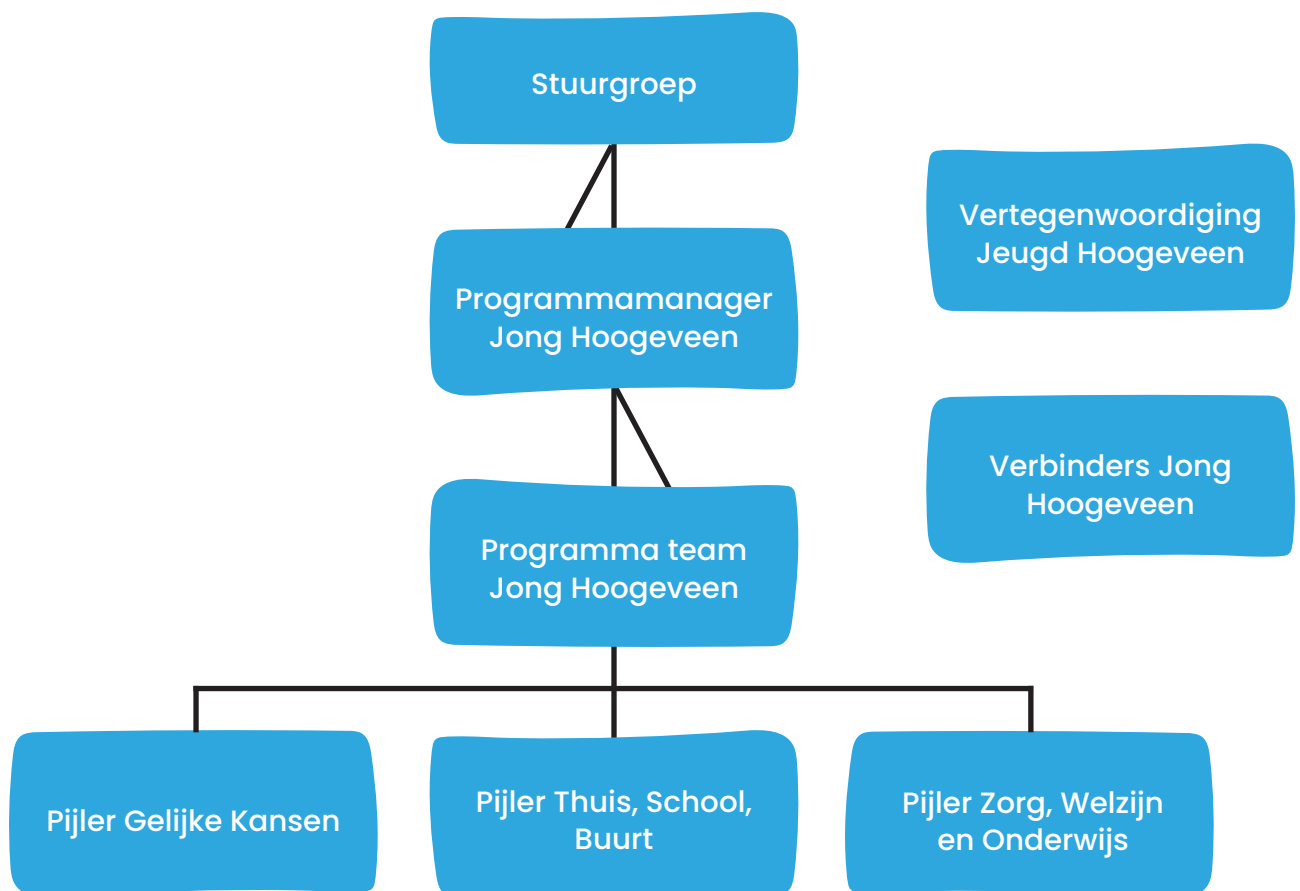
Stuurgroep

Vertegenwoordiging Jeugd Hoogeveen

Programmamanager Jong Hoogeveen

Verbinders Jong Hoogeveen

Programma team Jong Hoogeveen

Pijler Gelijke Kansen

Pijler Thuis, School, Buurt

Pijler Zorg, Welzijn en Onderwijs